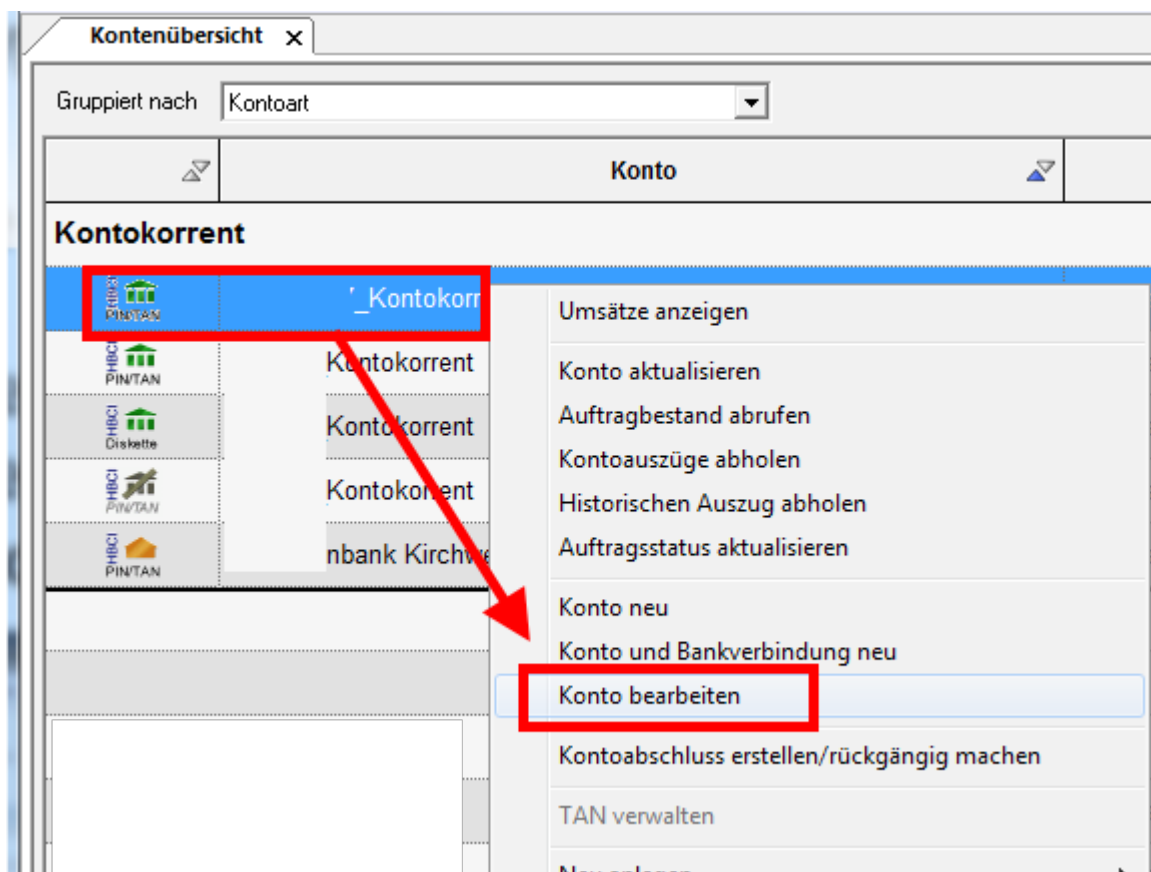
Kontenübersicht ×

Gruppiert nach Kontoart

Konto

Kontokorrent

HBCI PIN/TAN '_Kontokorr

HBCI PIN/TAN Kontokorrent

HBCI Diskette Kontokorrent

HBCI PIN/TAN Kontokorrent

HBCI PIN/TAN nbank Kirchw

Umsätze anzeigen

Konto aktualisieren

Auftragbestand abrufen

Kontoauszüge abholen

Historischen Auszug abholen

Auftragsstatus aktualisieren

Konto neu

Konto und Bankverbindung neu

Konto bearbeiten

Kontoabschluss erstellen/rückgängig machen

TAN verwalten

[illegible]